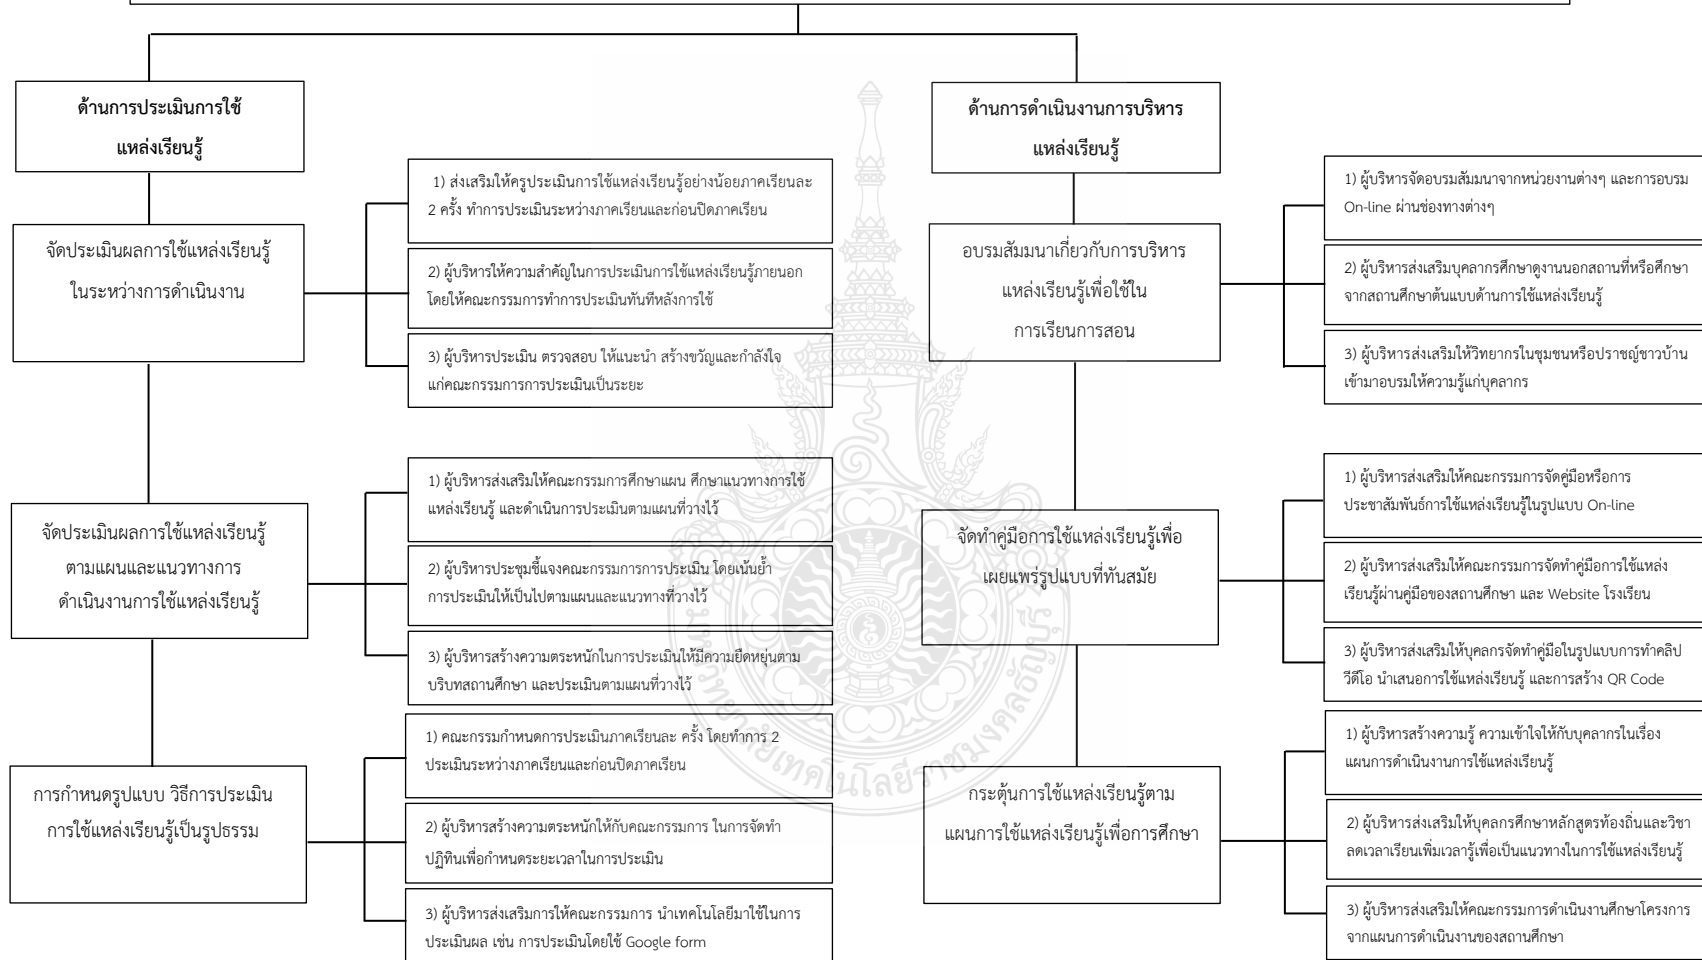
ด้านการประเมินการใช้แหล่งเรียนรู้

จัดประเมินผลการใช้แหล่งเรียนรู้ในระหว่างการดำเนินงาน

1) ส่งเสริมให้ครูประเมินการใช้แหล่งเรียนรู้อย่างน้อยภาคเรียนละ 2 ครั้ง ทำการประเมินระหว่างภาคเรียนและก่อนปิดภาคเรียน

2) ผู้บริหารให้ความสำคัญในการประเมินการใช้แหล่งเรียนรู้ภายนอก โดยให้คณะกรรมการทำการประเมินทันทีหลังการใช้

3) ผู้บริหารประเมิน ตรวจสอบ ให้แนะนำ สร้างขวัญและกำลังใจแก่คณะกรรมการการประเมินเป็นระยะ

จัดประเมินผลการใช้แหล่งเรียนรู้ตามแผนและแนวทางการดำเนินงานการใช้แหล่งเรียนรู้

1) ผู้บริหารส่งเสริมให้คณะกรรมการศึกษาแผน ศึกษาแนวทางการใช้แหล่งเรียนรู้ และดำเนินการประเมินตามแผนที่วางไว้

2) ผู้บริหารประชุมชี้แจงคณะกรรมการการประเมิน โดยเน้นย้ำการประเมินให้เป็นไปตามแผนและแนวทางที่วางไว้

3) ผู้บริหารสร้างความตระหนักในการประเมินให้มีความยืดหยุ่นตามบริบทสถานศึกษา และประเมินตามแผนที่วางไว้

การกำหนดรูปแบบ วิธีการประเมินการใช้แหล่งเรียนรู้เป็นรูปธรรม

1) คณะกรรมกำหนดการประเมินภาคเรียนละ ครั้ง โดยทำการ 2 ประเมินระหว่างภาคเรียนและก่อนปิดภาคเรียน

2) ผู้บริหารสร้างความตระหนักให้กับคณะกรรมการ ในการจัดทำปฏิทินเพื่อกำหนดระยะเวลาในการประเมิน

3) ผู้บริหารส่งเสริมการให้คณะกรรมการ นำเทคโนโลยีมาใช้ในการประเมินผล เช่น การประเมินโดยใช้ Google form

ด้านการดำเนินงานการบริหารแหล่งเรียนรู้

อบรมสัมมนาเกี่ยวกับการบริหารแหล่งเรียนรู้เพื่อใช้ในการเรียนการสอน

1) ผู้บริหารจัดอบรมสัมมนาจากหน่วยงานต่างๆ และการอบรม On-line ผ่านช่องทางต่างๆ

2) ผู้บริหารส่งเสริมบุคลากรศึกษาดูงานนอกสถานที่หรือศึกษาจากสถานศึกษาต้นแบบด้านการใช้แหล่งเรียนรู้

3) ผู้บริหารส่งเสริมให้วิทยากรในชุมชนหรือปราชญ์ชาวบ้านเข้ามาอบรมให้ความรู้แก่บุคลากร

จัดทำคู่มือการใช้แหล่งเรียนรู้เพื่อเผยแพร่รูปแบบที่ทันสมัย

1) ผู้บริหารส่งเสริมให้คณะกรรมการจัดคู่มือหรือการประชาสัมพันธ์การใช้แหล่งเรียนรู้ในรูปแบบ On-line

2) ผู้บริหารส่งเสริมให้คณะกรรมการจัดทำคู่มือการใช้แหล่งเรียนรู้ผ่านคู่มือของสถานศึกษา และ Website โรงเรียน

3) ผู้บริหารส่งเสริมให้บุคลกรจัดทำคู่มือในรูปแบบการทำคลิปวีดีโอ นำเสนอการใช้แหล่งเรียนรู้ และการสร้าง QR Code

กระตุ้นการใช้แหล่งเรียนรู้ตามแผนการใช้แหล่งเรียนรู้เพื่อการศึกษา

1) ผู้บริหารสร้างความรู้ ความเข้าใจให้กับบุคลากรในเรื่องแผนการดำเนินงานการใช้แหล่งเรียนรู้

2) ผู้บริหารส่งเสริมให้บุคลกรศึกษาหลักสูตรท้องถิ่นและวิชาลดเวลาเรียนเพิ่มเวลารู้เพื่อเป็นแนวทางในการใช้แหล่งเรียนรู้

3) ผู้บริหารส่งเสริมให้คณะกรรมการดำเนินงานศึกษาโครงการจากแผนการดำเนินงานของสถานศึกษา